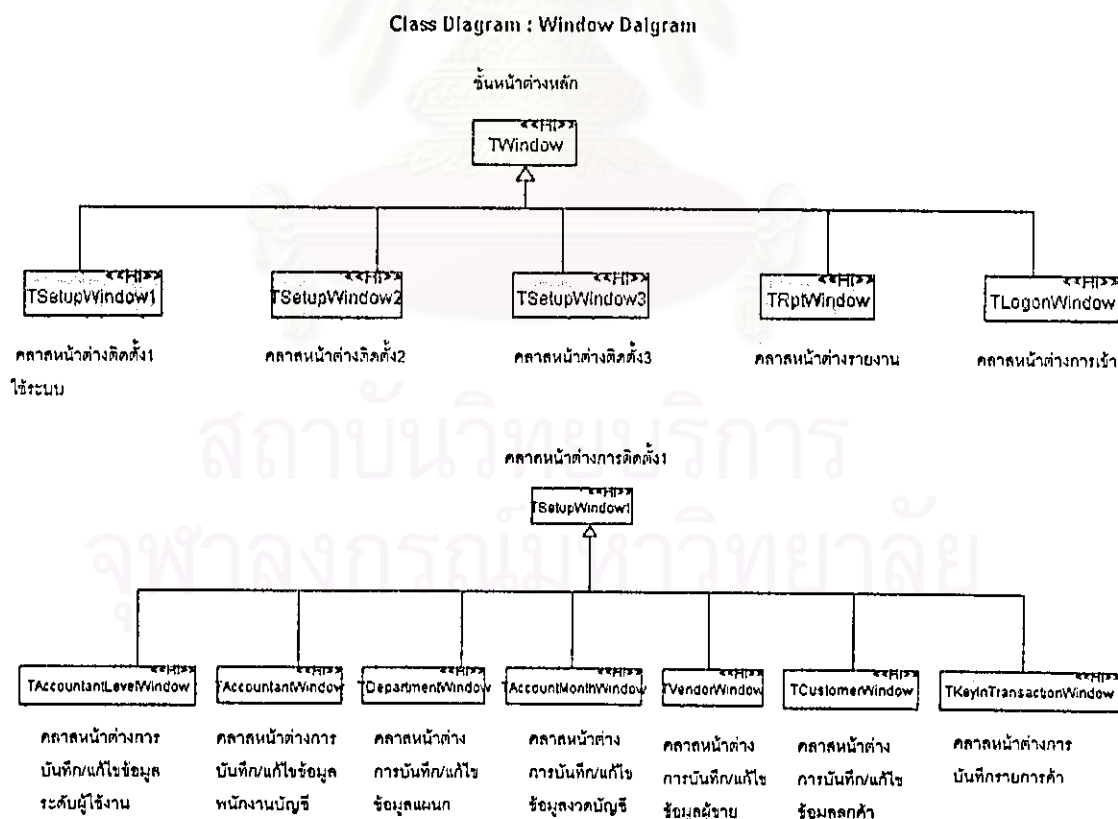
Class Diagram : Window Dalgram

ชั้นหน้าต่างหลัก

<<HI>>
TWindow

<<HI>>
TSetupWindow1

<<HI>>
TSetupWindow2

<<HI>>
TSetupWindow3

<<HI>>
TRptWindow

<<HI>>
TLogonWindow

คลาสหน้าต่างติดตั้ง1

คลาสหน้าต่างติดตั้ง2

คลาสหน้าต่างติดตั้ง3

คลาสหน้าต่างรายงาน

คลาสหน้าต่างการเข้าใช้ระบบ

สถาบันวิทยบริการ
จุฬาลงกรณ์มหาวิทยาลัย

คลาสหน้าต่างการติดตั้ง1

<<HI>>
TSetupWindow1

<<HI>>
TAccountantLevelWindow

<<HI>>
TAccountantWindow

<<HI>>
TDepartmentWindow

<<HI>>
TAccountMonthWindow

<<HI>>
TVendorWindow

<<HI>>
TCustomerWindow

<<HI>>
TKeyInTransactionWindow

คลาสหน้าต่างการบันทึก/แก้ไขข้อมูลระดับผู้ใช้งาน

คลาสหน้าต่างการบันทึก/แก้ไขข้อมูลพนักงานบัญชี

คลาสหน้าต่างการบันทึก/แก้ไขข้อมูลแผนก

คลาสหน้าต่างการบันทึก/แก้ไขข้อมูลงวดบัญชี

คลาสหน้าต่างการบันทึก/แก้ไขข้อมูลผู้ขาย

คลาสหน้าต่างการบันทึก/แก้ไขข้อมูลลูกค้า

คลาสหน้าต่างการบันทึกรายการค้า